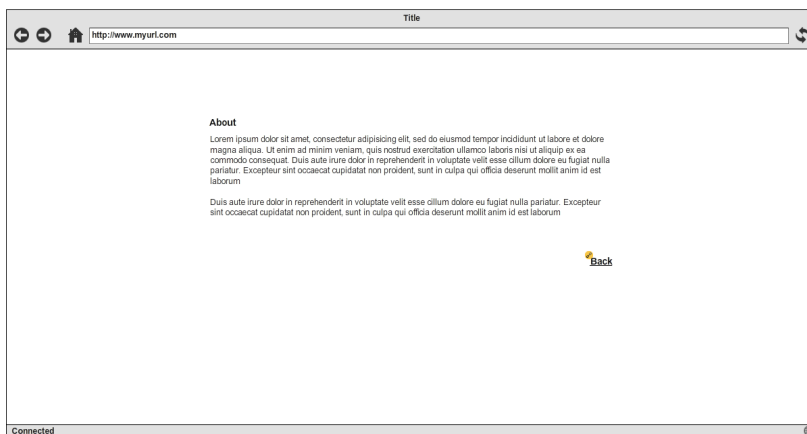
Title

http://www.myurl.com

About

Lorem ipsum dolor sit amet, consectetur adipisicing elit, sed do eiusmod tempor incididunt ut labore et dolore magna aliqua. Ut enim ad minim veniam, quis nostrud exercitation ullamco laboris nisi ut aliquip ex ea commodo consequat. Duis aute irure dolor in reprehenderit in voluptate velit esse cillum dolore eu fugiat nulla pariatur. Excepteur sint occaecat cupidatat non proident, sunt in culpa qui officia deserunt mollit anim id est laborum

Duis aute irure dolor in reprehenderit in voluptate velit esse cillum dolore eu fugiat nulla pariatur. Excepteur sint occaecat cupidatat non proident, sunt in culpa qui officia deserunt mollit anim id est laborum

Back

Connected